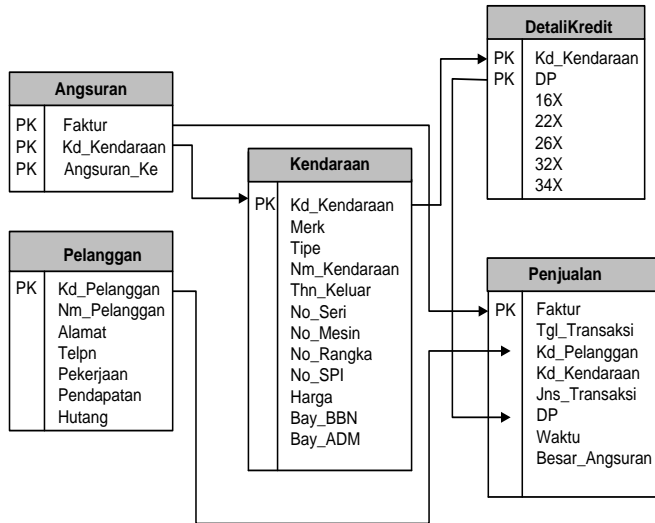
Angsuran

| PK | Faktur |
|---|---|
| PK | Kd_Kendaraan |
| PK | Angsuran_Ke |

Pelanggan

| PK | Kd_Pelanggan |
|---|---|
| | Nm_Pelanggan |
| | Alamat |
| | Telpn |
| | Pekerjaan |
| | Pendapatan |
| | Hutang |

Kendaraan

| PK | Kd_Kendaraan |
|---|---|
| | Merk |
| | Tipe |
| | Nm_Kendaraan |
| | Thn_Keluar |
| | No_Seri |
| | No_Mesin |
| | No_Rangka |
| | No_SPI |
| | Harga |
| | Bay_BBN |
| | Bay_ADM |

DetailKredit

| PK | Kd_Kendaraan |
|---|---|
| PK | DP |
| | 16X |
| | 22X |
| | 26X |
| | 32X |
| | 34X |

Penjualan

| PK | Faktur |
|---|---|
| | Tgl_Transaksi |
| | Kd_Pelanggan |
| | Kd_Kendaraan |
| | Jns_Transaksi |
| | DP |
| | Waktu |
| | Besar_Angsuran |